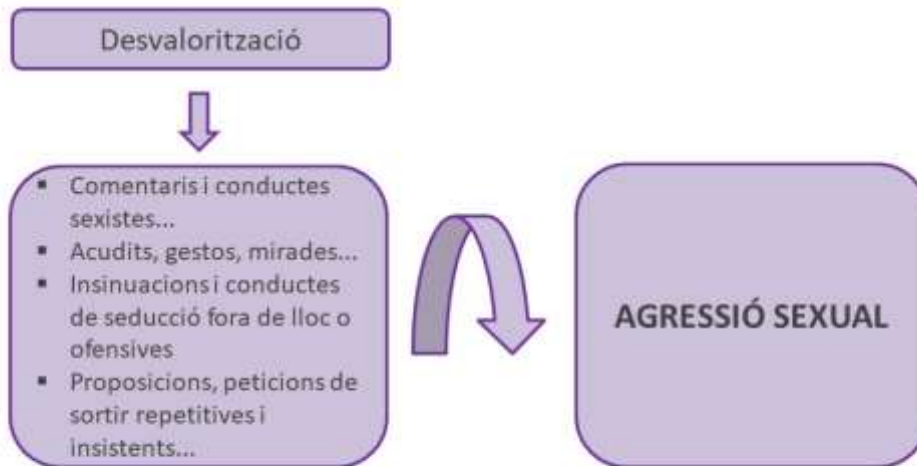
Desvalorització

- Comentaris i conductes sexistes...
- Acudits, gestos, mirades...
- Insinuacions i conductes de seducció fora de lloc o ofensives
- Proposicions, peticions de sortir repetitives i insistents...

AGRESSIÓ SEXUAL